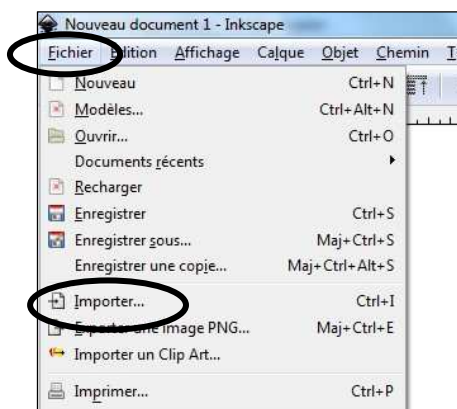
Nouveau document 1 - Inkscape

Fichier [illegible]dition Affichage Calque Objet Chemin T

Nouveau Ctrl+N
Modèles... Ctrl+Alt+N
Ouvrir... Ctrl+O
Documents récents
Recharger
Enregistrer Ctrl+S
Enregistrer sous... Maj+Ctrl+S
Enregistrer une copie... Maj+Ctrl+Alt+S
Importer... Ctrl+I
E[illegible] une image PNG... Maj+Ctrl+E
Importer un Clip Art...
Imprimer... Ctrl+P